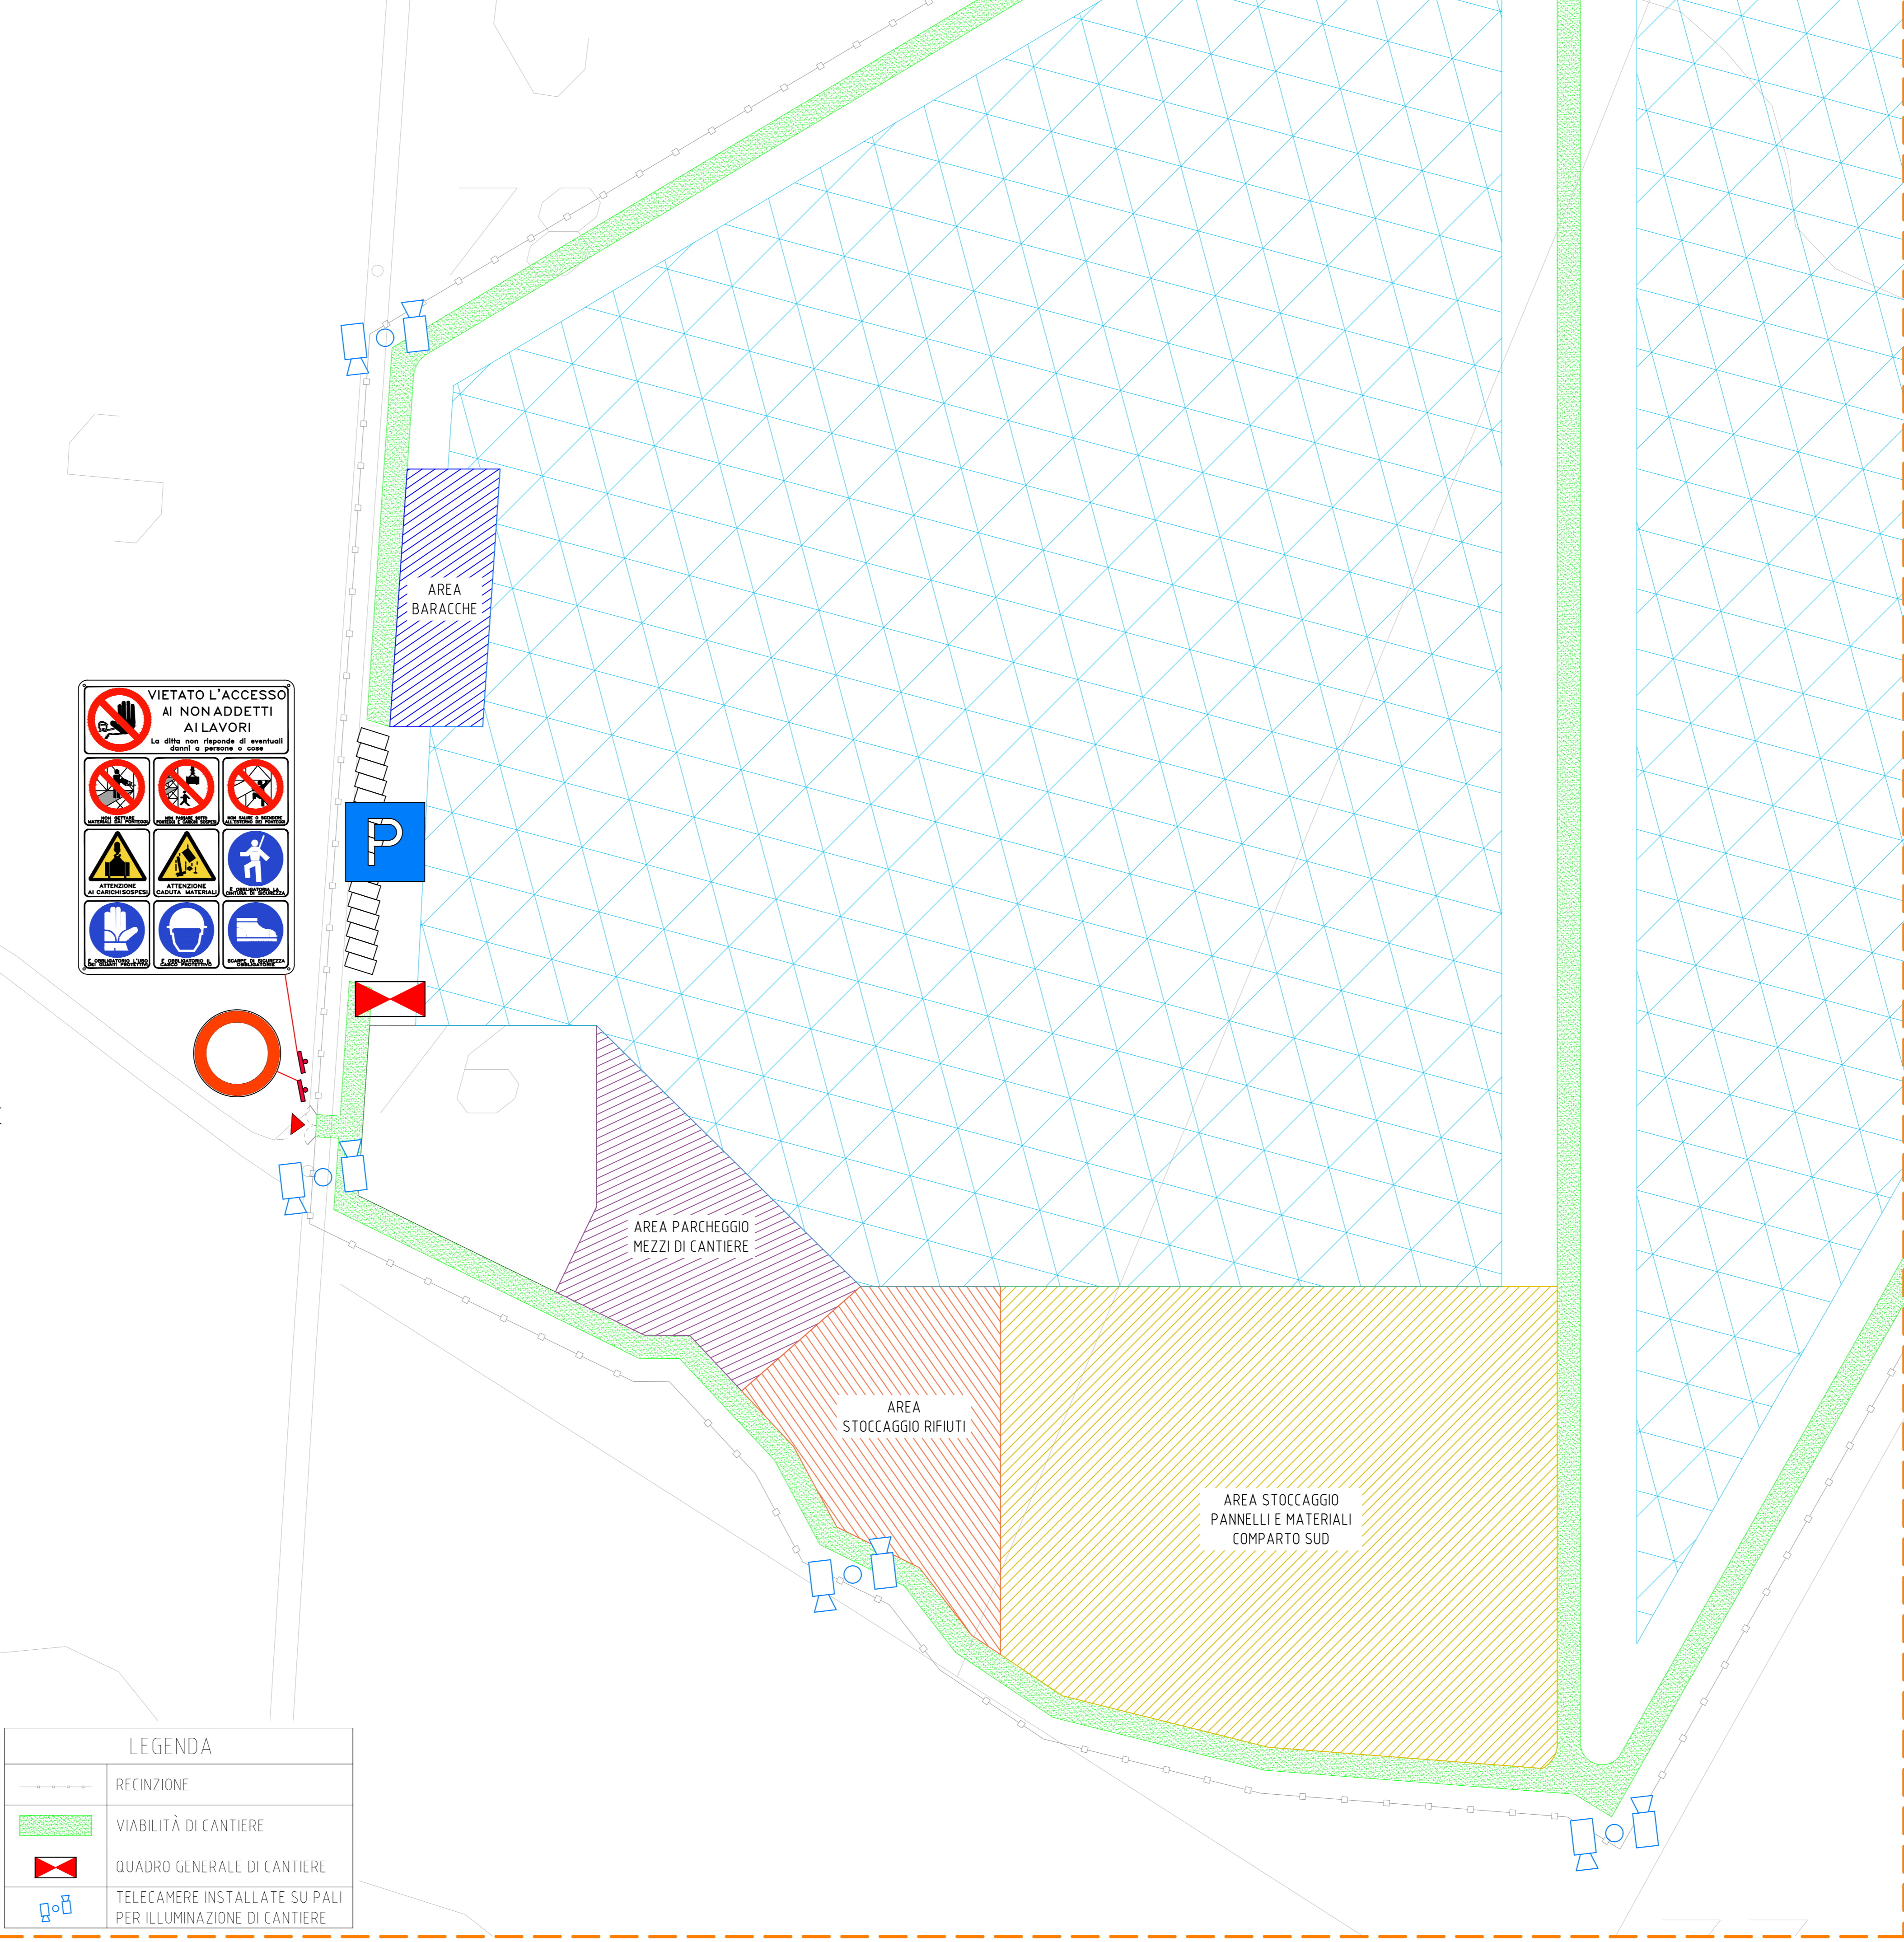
AREA
BARACCHE

VIETATO L'ACCESSO
AI NON ADDETTI
AI LAVORI
La ditta non risponde di eventuali danni a persone o cose

NON GETTARE MATERIALI DAI PONTEGGI
NON PASSARE SOTTO PONTEGGI E CARICHI SOSPESI
NON SALIRE O SCENDERE ALL'ESTERNO DEI PONTEGGI
ATTENZIONE AI CARICHI SOSPESI
ATTENZIONE CADUTA MATERIALI
E' OBBLIGATORIA LA CINTURA DI SICUREZZA
E' OBBLIGATORIO L'USO DEI GUANTI PROTETTIVI
E' OBBLIGATORIO IL CASCO PROTETTIVO
SCARPE DI SICUREZZA OBBLIGATORIE

P

AREA PARCHEGGIO
MEZZI DI CANTIERE

AREA
STOCCAGGIO RIFIUTI

AREA STOCCAGGIO
PANNELLI E MATERIALI
COMPARTO SUD

LEGENDA
RECINZIONE
VIABILITÀ DI CANTIERE
QUADRO GENERALE DI CANTIERE
TELECAMERE INSTALLATE SU PALI
PER ILLUMINAZIONE DI CANTIERE